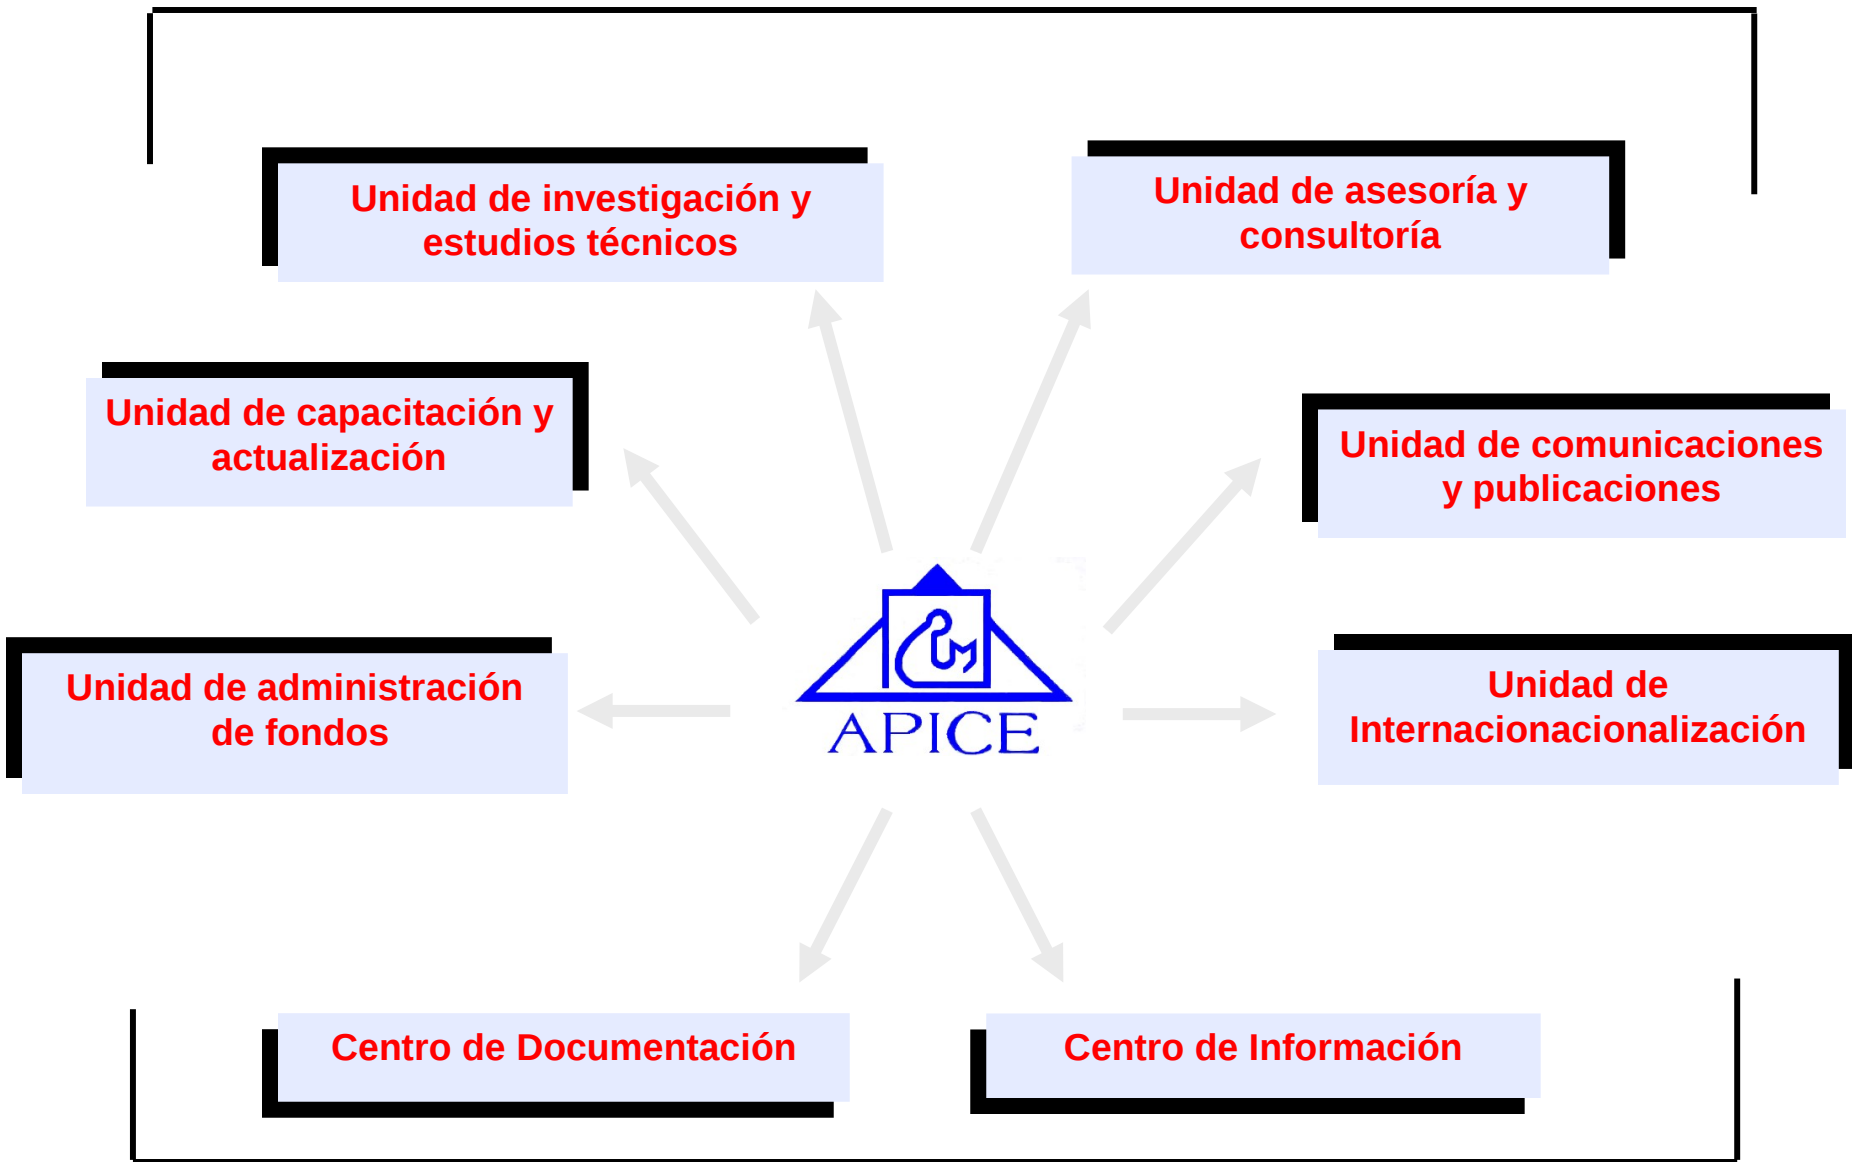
Unidad de investigación y estudios técnicos

Unidad de asesoría y consultoría

Unidad de capacitación y actualización

Unidad de comunicaciones y publicaciones

Unidad de administración de fondos

APICE

Unidad de Internacionacionalización

Centro de Documentación

Centro de Información